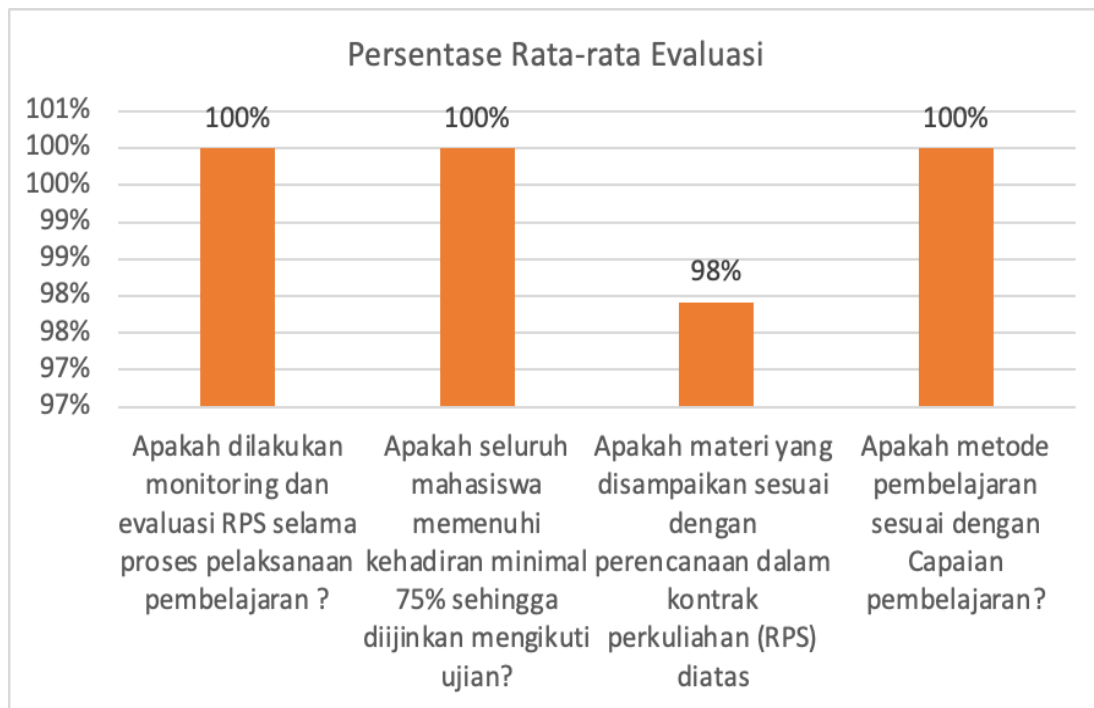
Persentase Rata-rata Evaluasi

101%
100%
100%
99%
99%
98%
98%
97%
97%

100%
100%
98%
100%

Apakah dilakukan monitoring dan evaluasi RPS selama proses pelaksanaan pembelajaran ?

Apakah seluruh mahasiswa memenuhi kehadiran minimal 75% sehingga diijinkan mengikuti ujian?

Apakah materi yang disampaikan sesuai dengan perencanaan dalam kontrak perkuliahan (RPS) diatas

Apakah metode pembelajaran sesuai dengan Capaian pembelajaran?